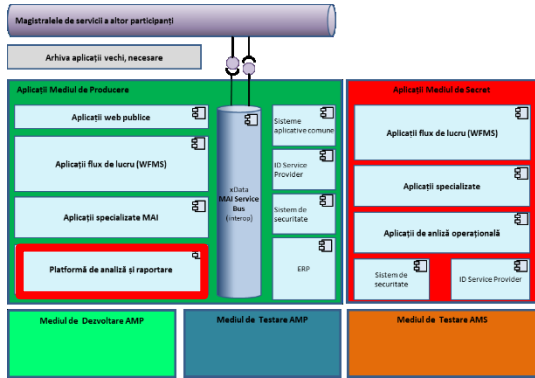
Magistralele de servicii a altor participanți

Arhiva aplicații vechi, necesare

Aplicații Mediul de Producere

Aplicații web publice

Aplicații flux de lucru (WFMS)

Aplicații specializate MAI

Platformă de analiză și raportare

xData MAI Service Bus (interop)

Sisteme aplicative comune

ID Service Provider

Sistem de securitate

ERP

Aplicații Mediul de Secret

Aplicații flux de lucru (WFMS)

Aplicații specializate

Aplicații de anliză operațională

Sistem de securitate

ID Service Provider

Mediul de Dezvoltare AMP

Mediul de Testare AMP

Mediul de Testare AMS